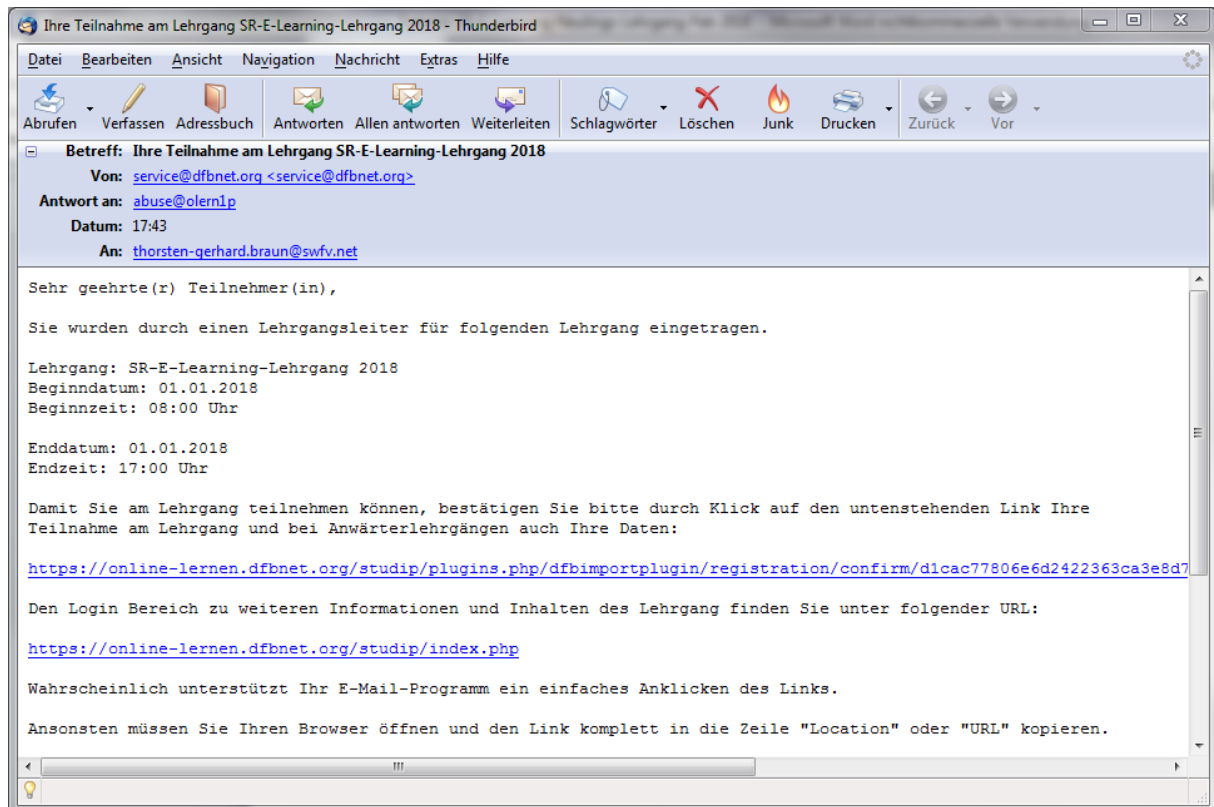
Ihre Teilnahme am Lehrgang SR-E-Learning-Lehrgang 2018 - Thunderbird

Datei Bearbeiten Ansicht Navigation Nachricht Extras Hilfe

Abrufen Verfassen Adressbuch Antworten Allen antworten Weiterleiten Schlagwörter Löschen Junk Drucken Zurück Vor

Betreff: Ihre Teilnahme am Lehrgang SR-E-Learning-Lehrgang 2018
Von: service@dfbnet.org <service@dfbnet.org>
Antwort an: abuse@olern1p
Datum: 17:43
An: thorsten-gerhard.braun@swfv.net

Sehr geehrte(r) Teilnehmer(in),

Sie wurden durch einen Lehrgangsleiter für folgenden Lehrgang eingetragen.

Lehrgang: SR-E-Learning-Lehrgang 2018
Beginndatum: 01.01.2018
Beginnzeit: 08:00 Uhr

Enddatum: 01.01.2018
Endzeit: 17:00 Uhr

Damit Sie am Lehrgang teilnehmen können, bestätigen Sie bitte durch Klick auf den untenstehenden Link Ihre Teilnahme am Lehrgang und bei Anwärterlehrgängen auch Ihre Daten:

https://online-lernen.dfbnet.org/studip/plugins.php/dfbimportplugin/registration/confirm/d1cac77806e6d2422363ca3e8d7

Den Login Bereich zu weiteren Informationen und Inhalten des Lehrgang finden Sie unter folgender URL:

https://online-lernen.dfbnet.org/studip/index.php

Wahrscheinlich unterstützt Ihr E-Mail-Programm ein einfaches Anklicken des Links.

Ansonsten müssen Sie Ihren Browser öffnen und den Link komplett in die Zeile "Location" oder "URL" kopieren.